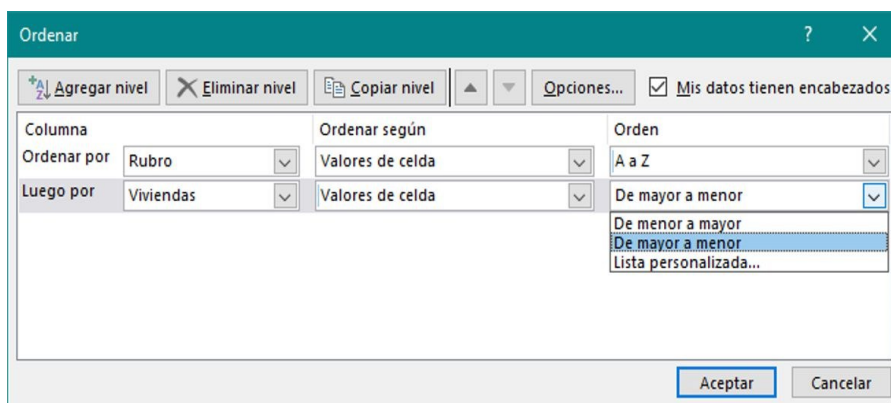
Ordenar ? ×

Agregar nivel | Eliminar nivel | Copiar nivel | Opciones... | Mis datos tienen encabezados

Columna | Ordenar según | Orden

Ordenar por | Rubro | Valores de celda | A a Z

Luego por | Viviendas | Valores de celda | De mayor a menor

De menor a mayor
De mayor a menor
Lista personalizada...

Aceptar | Cancelar